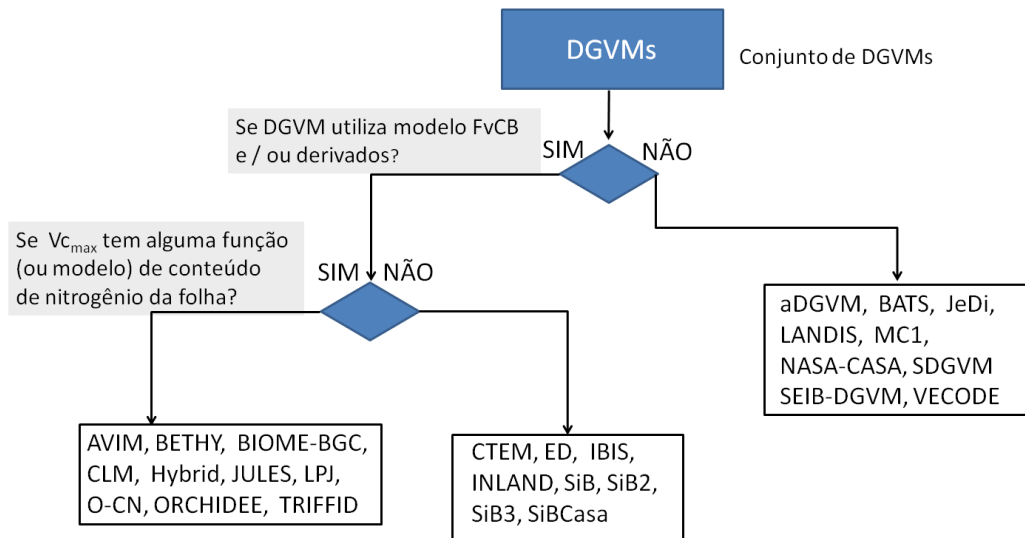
DGVMs

Conjunto de DGVMs

Se DGVM utiliza modelo FvCB e / ou derivados?

SIM

NÃO

Se $Vc_{max}$ tem alguma função (ou modelo) de conteúdo de nitrogênio da folha?

SIM

NÃO

aDGVM, BATS, JeDi, LANDIS, MC1, NASA-CASA, SDGVM SEIB-DGVM, VECODE

AVIM, BETHY, BIOME-BGC, CLM, Hybrid, JULES, LPJ, O-CN, ORCHIDEE, TRIFFID

CTEM, ED, IBIS, INLAND, SiB, SiB2, SiB3, SiBCasa